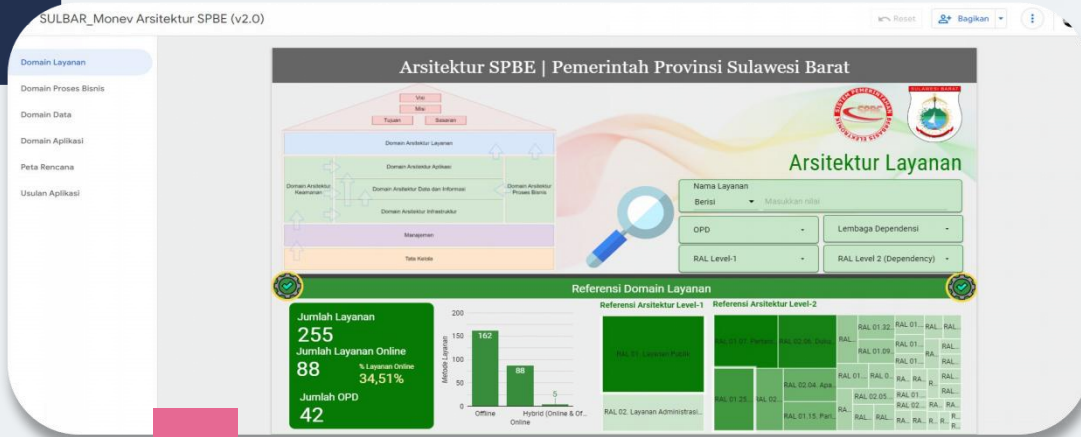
SULBAR_Monev Arsitektur SPBE (v2.0)

Reset

Bagikan

Domain Layanan
Domain Proses Bisnis
Domain Data
Domain Aplikasi
Peta Rencana
Usulan Aplikasi

Arsitektur SPBE | Pemerintah Provinsi Sulawesi Barat

Visi
Misi
Tujuan
Sasaran
Domain Arsitektur Layanan
Domain Arsitektur Aplikasi
Domain Arsitektur Keamanan
Domain Arsitektur Data dan Informasi
Domain Arsitektur Proses Bisnis
Domain Arsitektur Infrastruktur
Manajemen
Tata Kelola

SISTEM PEMERINTAHAN BERBASIS ELEKTRONIK
SPBE
SULAWESI BARAT

Arsitektur Layanan

Nama Layanan
Berisi
Masukkan nilai
OPD
Lembaga Dependensi
RAL Level-1
RAL Level 2 (Dependency)

Referensi Domain Layanan

Jumlah Layanan
255
Jumlah Layanan Online
88
% Layanan Online
34,51%
Jumlah OPD
42

200
150
100
50
0
Metode Layanan
162
88
5
Offline
Hybrid (Online & Of...
Online

Referensi Arsitektur Level-1
RAL 01. Layanan Publik
RAL 02. Layanan Administrasi...

Referensi Arsitektur Level-2
RAL 01.07. Perlind...
RAL 02.08. Duku...
RAL...
RAL 01.32...
RAL 01...
RAL...
RAL...
RAL 01...
RAL 01.09...
RA...
RAL...
RAL 01...
RAL...
RAL 01.25...
RAL 02...
RAL 02.04. Apa...
RAL 01...
RAL 0...
RA...
RAL...
R...
RAL...
RAL 02.05...
RAL 01...
RAL...
RAL 02...
RA...
RAL...
RAL 01.15. Peli...
RA...
RAL...
RAL...
RA...
RAL...
R...
R...